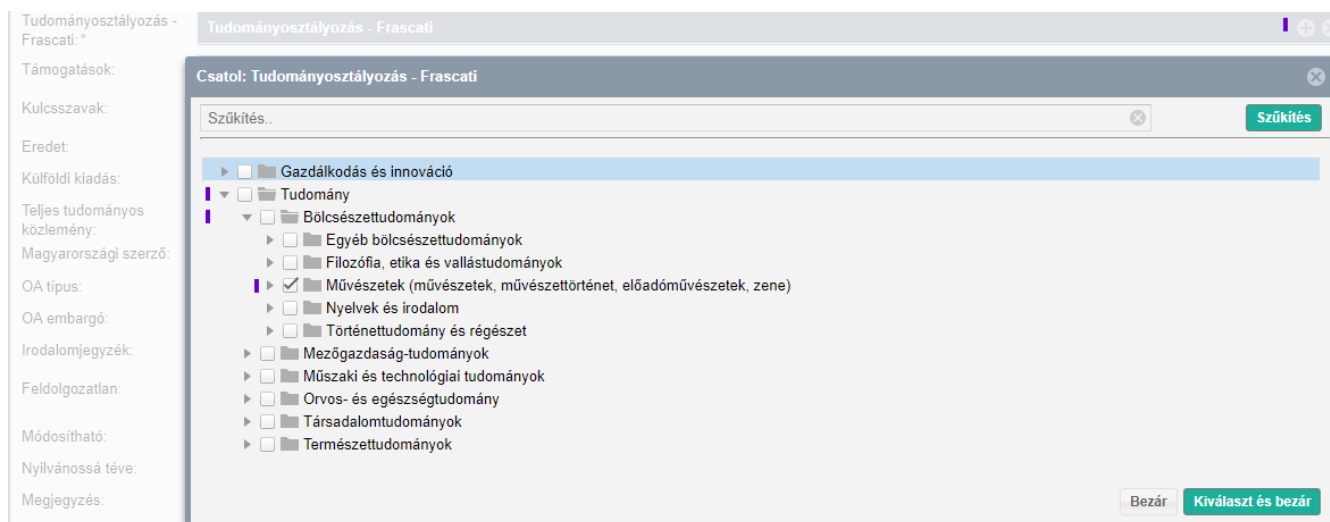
Tudományosztályozás - Frascati: *
Tudományosztályozás - Frascati
Támogatások:
Kulcsszavak:
Eredet:
Külföldi kiadás:
Teljes tudományos közlemény:
Magyarországi szerző:
OA típus:
OA embargó:
Irodalomjegyzék:
Feldolgozatlan:
Módosítható:
Nyilvánossá téve:
Megjegyzés:

Csatol: Tudományosztályozás - Frascati

Szűkítés..
Szűkítés

Gazdálkodás és innováció
Tudomány
Bölcsészettudományok
Egyéb bölcsészettudományok
Filozófia, etika és vallástudományok
Művészetek (művészetek, művészettörténet, előadóművészetek, zene)
Nyelvek és irodalom
Történettudomány és régészet
Mezőgazdaság-tudományok
Műszaki és technológiai tudományok
Orvos- és egészségtudomány
Társadalomtudományok
Természettudományok

Bezár
Kiválaszt és bezár